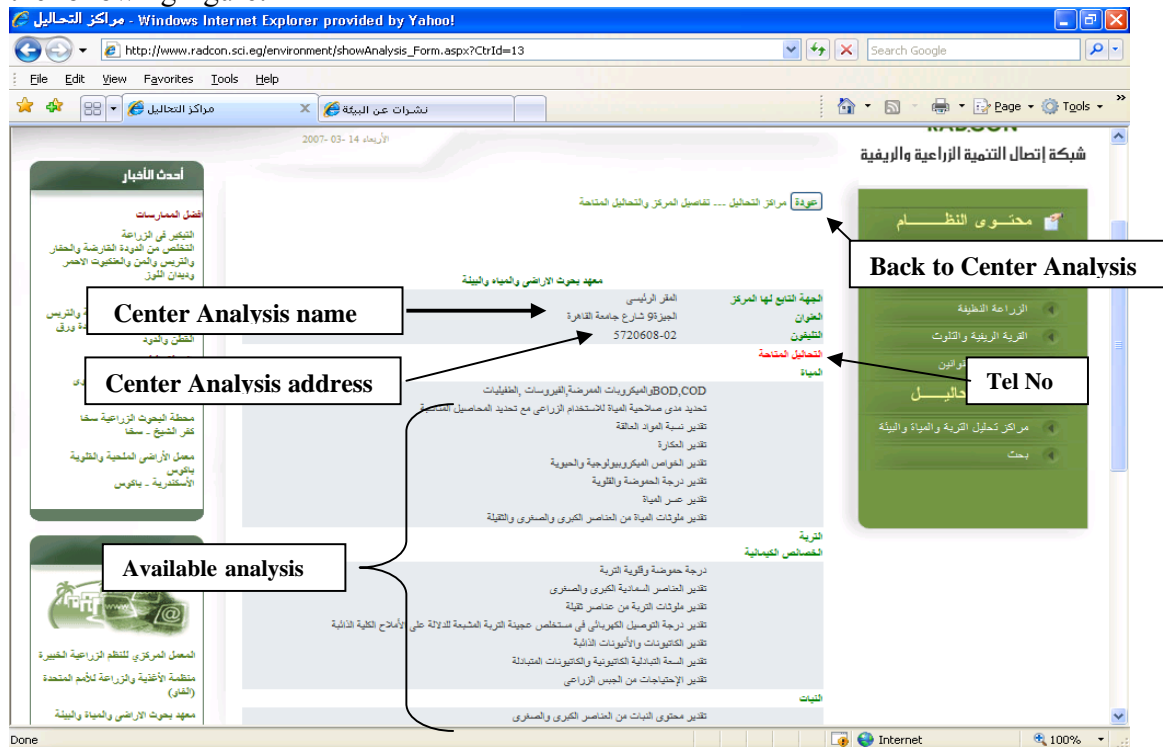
مراكز التحاليل - Windows Internet Explorer provided by Yahoo!

http://www.radcon.sci.eg/environment/showAnalysis_Form.aspx?CtrId=13

Search Google

File Edit View Favorites Tools Help

مراكز التحاليل

نشرات عن البيئة

Page Tools

الأربعاء 14 -03- 2007

RADCON

شبكة إتصال التنمية الزراعية والريفية

أحدث الأخبار

أفضل الممارسات

التبكير فى الزراعة

التخلص من الدودة القارضة والحفار والتربس والمن والعنكبوت الاحمر وديدان اللوز

والتربس

ورق

القطن والدودة

محطة البحوث الزراعية سخا كفر الشيخ - سخا

معمل الأراضى الملحية والقلوية باكوس الأسكندرية - باكوس

المعمل المركزي للنظم الزراعية الخبيرة

منظمة الأغذية والزراعة للأمم المتحدة (الفاو)

معهد بحوث الاراضى والمياه والبيئة

عودة مراكز التحاليل ... تفاصيل المركز والتحاليل المتاحة

معهد بحوث الاراضى والمياه والبيئة

| | |
|---|---|
| الجهة التابع لها المركز | المقر الرئيسى |
| العنوان | الجيزة9 شارع جامعة القاهرة |
| التليفون | 5720608-02 |

التحاليل المتاحة

المياه

BOD,CODالميكروبات الممرضة,الفيروسات ,الطفيليات

تحديد مدى صلاحية المياة للاستخدام الزراعى مع تحديد المحاصيل المناسبة

تقدير نسبة المواد العالقة

تقدير العكارة

تقدير الخواص الميكروبيولوجية والحيوية

تقدير درجة الحموضة والقلوية

تقدير عسر المياة

تقدير ملوثات المياة من العناصر الكبرى والصغرى والثقيلة

التربة

الخصائص الكيمائية

درجة حموضة وقلوية التربة

تقدير العناصر السمادية الكبرى والصغرى

تقدير ملوثات التربة من عناصر ثقيلة

تقدير درجة التوصيل الكهربائى فى مستخلص عجينة التربة المشبعة للدلالة على الأملاح الكلية الذائبة

تقدير الكاتيونات والأنيونات الذائبة

تقدير السعة التبادلية الكاتيونية والكاتيونات المتبادلة

تقدير الإحتياجات من الجبس الزراعى

النبات

تقدير محتوى النبات من العناصر الكبرى والصغرى

محتوى النظام

الزراعة النظيفة

القرية الريفية والتلوث

قوانين

تحاليل

مراكز تحليل التربة والمياة والبيئة

بحث

Back to Center Analysis

Center Analysis name

Center Analysis address

Tel No

Available analysis

Done

Internet

100%